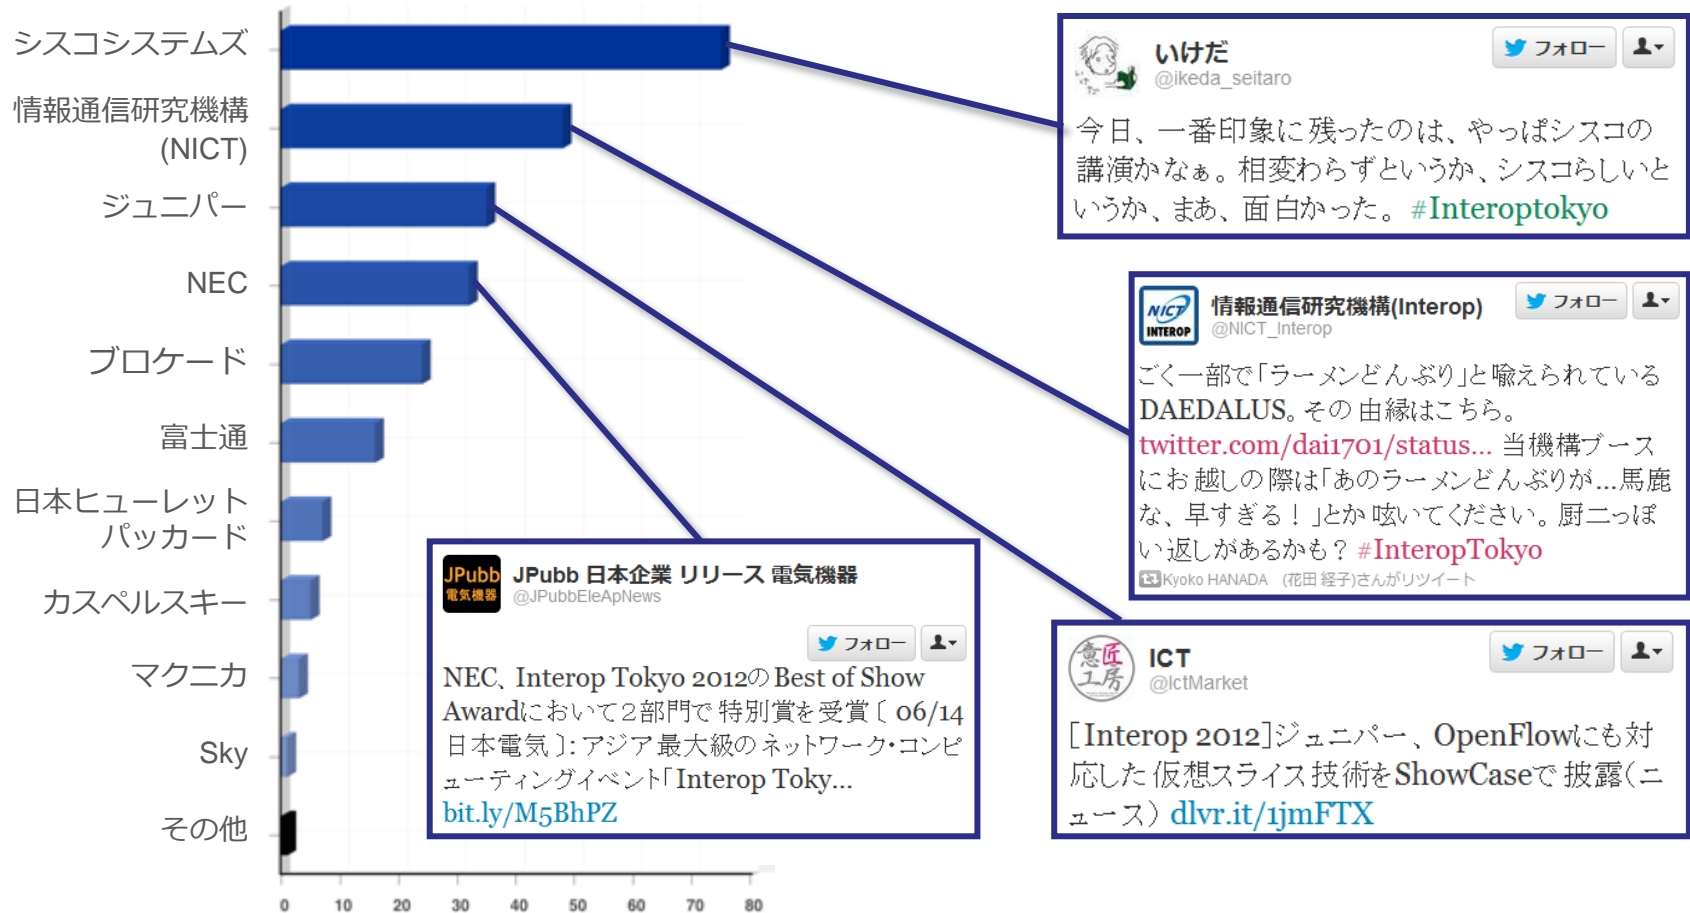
シスコシステムズ
情報通信研究機構 (NICT)
ジュニパー
NEC
ブロケード
富士通
日本ヒューレットパッカード
カスペルスキー
マクニカ
Sky
その他

0 10 20 30 40 50 60 70 80

いけだ
@ikeda_seitaro
フォロー
今日、一番印象に残ったのは、やっぱシスコの講演かなぁ。相変わらずというか、シスコらしいというか、まあ、面白かった。 #Interoptokyo

NICT INTEROP
情報通信研究機構(Interop)
@NICT_Interop
フォロー
ごく一部で「ラーメンどんぶり」と喩えられているDAEDALUS。その由縁はこちら。twitter.com/dai1701/status... 当機構ブースにお越しの際は「あのラーメンどんぶりが…馬鹿な、早すぎる！」とか呟いてください。厨二っぽい返しがあるかも？ #InteropTokyo
Kyoko HANADA (花田 経子)さんがリツイート

JPubb 電気機器
JPubb 日本企業 リリース 電気機器
@JPubbEleApNews
フォロー
NEC、Interop Tokyo 2012のBest of Show Awardにおいて2部門で特別賞を受賞〔06/14 日本電気〕: アジア最大級のネットワーク・コンピューティングイベント「Interop Toky... bit.ly/M5BhPZ

意匠工房
ICT
@IctMarket
フォロー
[Interop 2012]ジュニパー、OpenFlowにも対応した仮想スライス技術をShowCaseで披露(ニュース) dlvr.it/1jmFTX